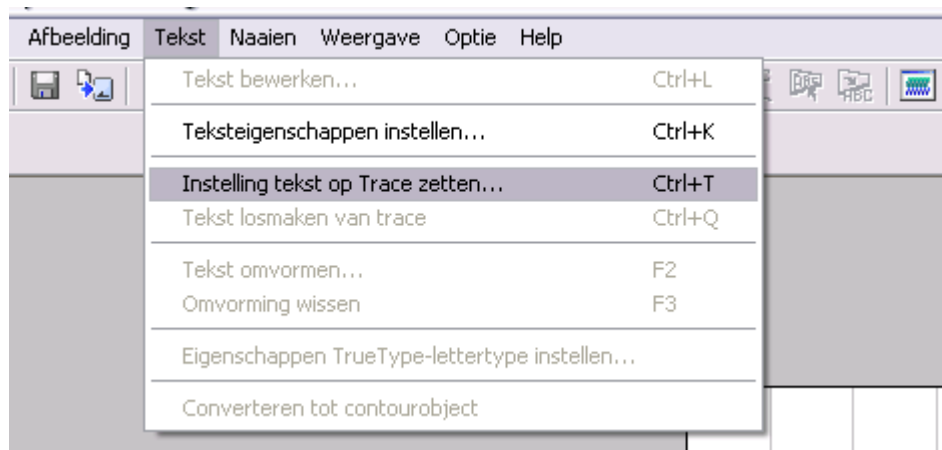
Afbeelding Tekst Naaien Weergave Optie Help

Tekst bewerken... Ctrl+L

Teksteigenschappen instellen... Ctrl+K

Instelling tekst op Trace zetten... Ctrl+T
Tekst losmaken van trace Ctrl+Q

Tekst omvormen... F2
Omvorming wissen F3

Eigenschappen TrueType-lettertype instellen...

Converteren tot contourobject